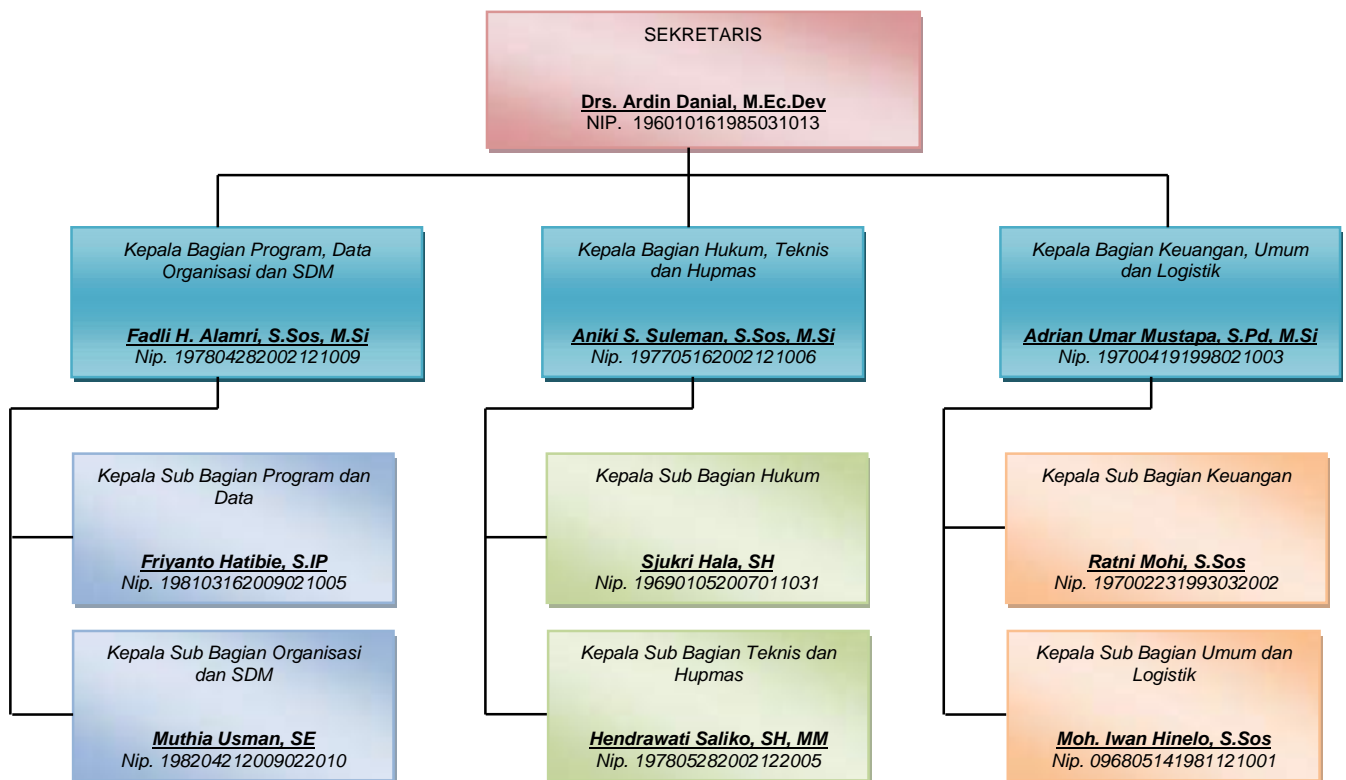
SEKRETARIS

Drs. Ardin Danial, M.Ec.Dev
NIP. 196010161985031013

Kepala Bagian Program, Data Organisasi dan SDM

Fadli H. Alamri, S.Sos, M.Si
Nip. 197804282002121009

Kepala Bagian Hukum, Teknis dan Hupmas

Aniki S. Suleman, S.Sos, M.Si
Nip. 197705162002121006

Kepala Bagian Keuangan, Umum dan Logistik

Adrian Umar Mustapa, S.Pd, M.Si
Nip. 197004191998021003

Kepala Sub Bagian Program dan Data

Friyanto Hatibie, S.IP
Nip. 198103162009021005

Kepala Sub Bagian Organisasi dan SDM

Muthia Usman, SE
Nip. 198204212009022010

Kepala Sub Bagian Hukum

Sjukri Hala, SH
Nip. 196901052007011031

Kepala Sub Bagian Teknis dan Hupmas

Hendrawati Saliko, SH, MM
Nip. 197805282002122005

Kepala Sub Bagian Keuangan

Ratni Mohi, S.Sos
Nip. 197002231993032002

Kepala Sub Bagian Umum dan Logistik

Moh. Iwan Hinelo, S.Sos
Nip. 096805141981121001